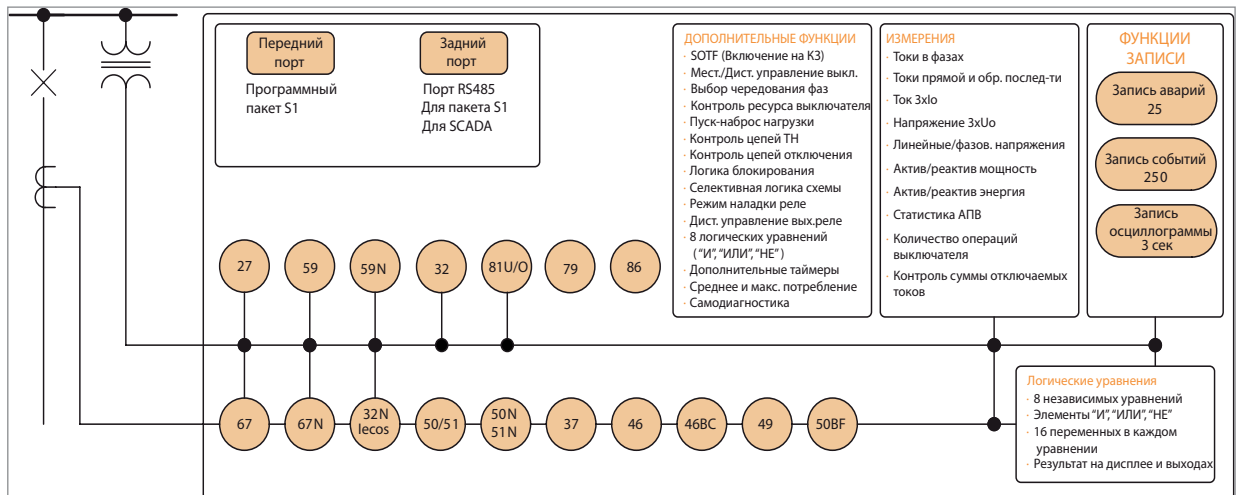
Передний порт
Программный пакет S1

Задний порт
Порт RS485
Для пакета S1
Для SCADA

ДОПОЛНИТЕЛЬНЫЕ ФУНКЦИИ
· SOTF (Включение на КЗ)
· Мест./Дист. управление выкл.
· Выбор чередования фаз
· Контроль ресурса выключателя
· Пуск-наброс нагрузки
· Контроль цепей ТН
· Контроль цепей отключения
· Логика блокирования
· Селективная логика схемы
· Режим наладки реле
· Дист. управление вых.реле
· 8 логических уравнений ("И", "ИЛИ", "НЕ")
· Дополнительные таймеры
· Среднее и макс. потребление
· Самодиагностика

ИЗМЕРЕНИЯ
· Токи в фазах
· Токи прямой и обр. послед-ти
· Ток 3xIo
· Напряжение 3xUo
· Линейные/фазов. напряжения
· Актив/реактив мощность
· Актив/реактив энергия
· Статистика АПВ
· Количество операций выключателя
· Контроль суммы отключаемых токов

ФУНКЦИИ ЗАПИСИ
Запись аварий 25
Запись событий 250
Запись осциллограммы 3 сек

27
59
59N
32
81U/O
79
86

67
67N
32N Iecos
50/51
50N 51N
37
46
46BC
49
50BF

Логические уравнения
· 8 независимых уравнений
· Элементы "И", "ИЛИ", "НЕ"
· 16 переменных в каждом уравнении
· Результат на дисплее и выходах